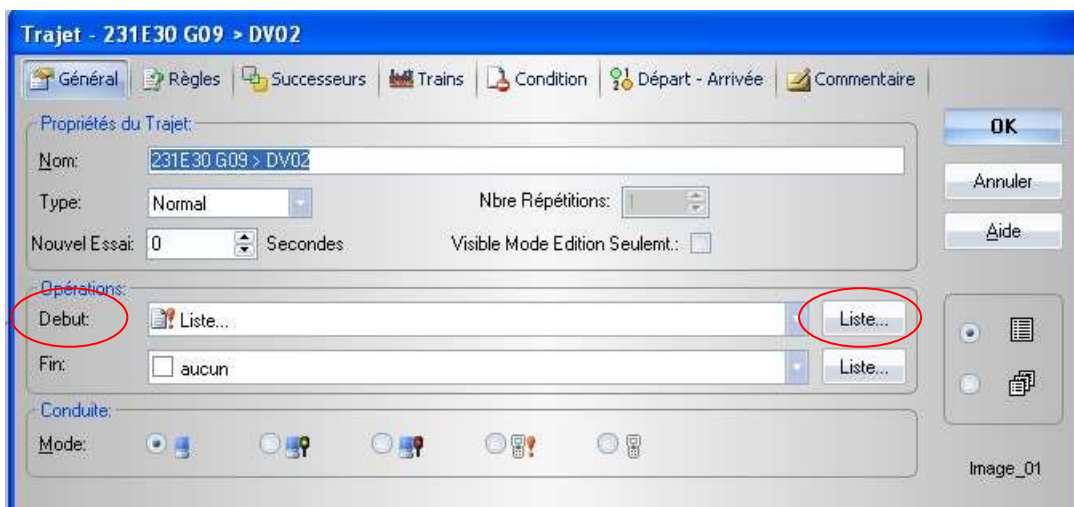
Trajet - 231E30 G09 > DV02

Général | Règles | Successeurs | Trains | Condition | Départ - Arrivée | Commentaire

Propriétés du Trajet:
Nom: 231E30 G09 > DV02
Type: Normal
Nbre Répétitions: 1
Nouvel Essai: 0 Secondes
Visible Mode Edition Seulemt.:

Opérations:
Debut: Liste... Liste...
Fin: aucun Liste...

Conduite:
Mode:

OK
Annuler
Aide

Image_01